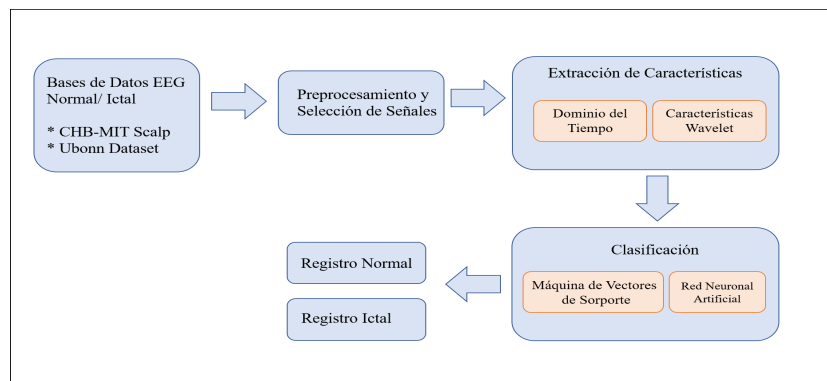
Bases de Datos EEG Normal/ Ictal

* CHB-MIT Scalp
* Ubonn Dataset

Preprocesamiento y Selección de Señales

Extracción de Características

Dominio del Tiempo

Características Wavelet

Clasificación

Máquina de Vectores de Sorporte

Red Neuronal Artificial

Registro Normal

Registro Ictal